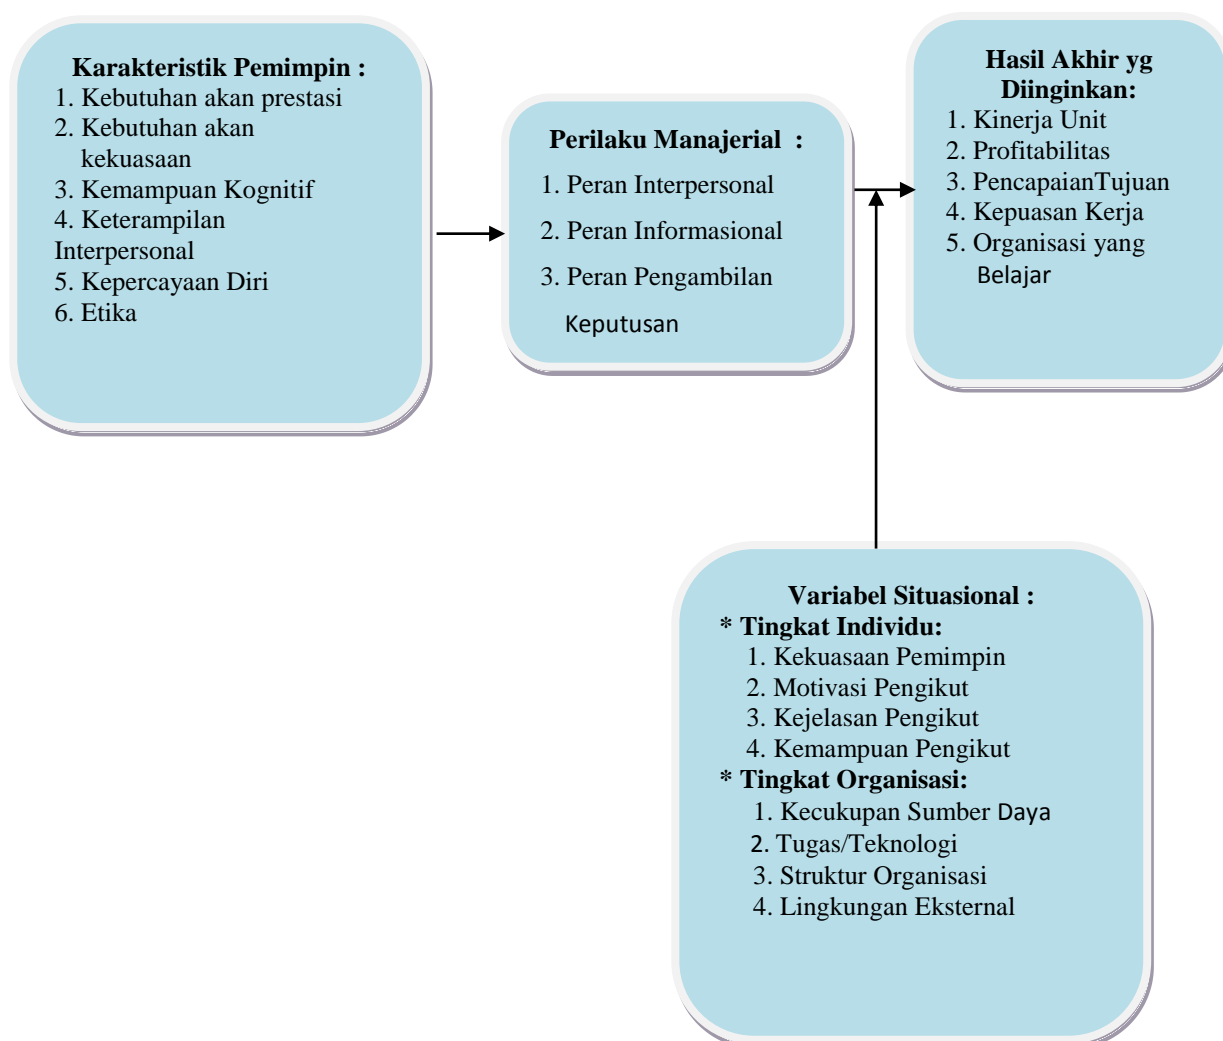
Karakteristik Pemimpin :
1. Kebutuhan akan prestasi
2. Kebutuhan akan kekuasaan
3. Kemampuan Kognitif
4. Keterampilan Interpersonal
5. Kepercayaan Diri
6. Etika

Perilaku Manajerial :
1. Peran Interpersonal
2. Peran Informasional
3. Peran Pengambilan Keputusan

Hasil Akhir yg Diinginkan:
1. Kinerja Unit
2. Profitabilitas
3. PencapaianTujuan
4. Kepuasan Kerja
5. Organisasi yang Belajar

Variabel Situasional :
* Tingkat Individu:
1. Kekuasaan Pemimpin
2. Motivasi Pengikut
3. Kejelasan Pengikut
4. Kemampuan Pengikut
* Tingkat Organisasi:
1. Kecukupan Sumber Daya
2. Tugas/Teknologi
3. Struktur Organisasi
4. Lingkungan Eksternal